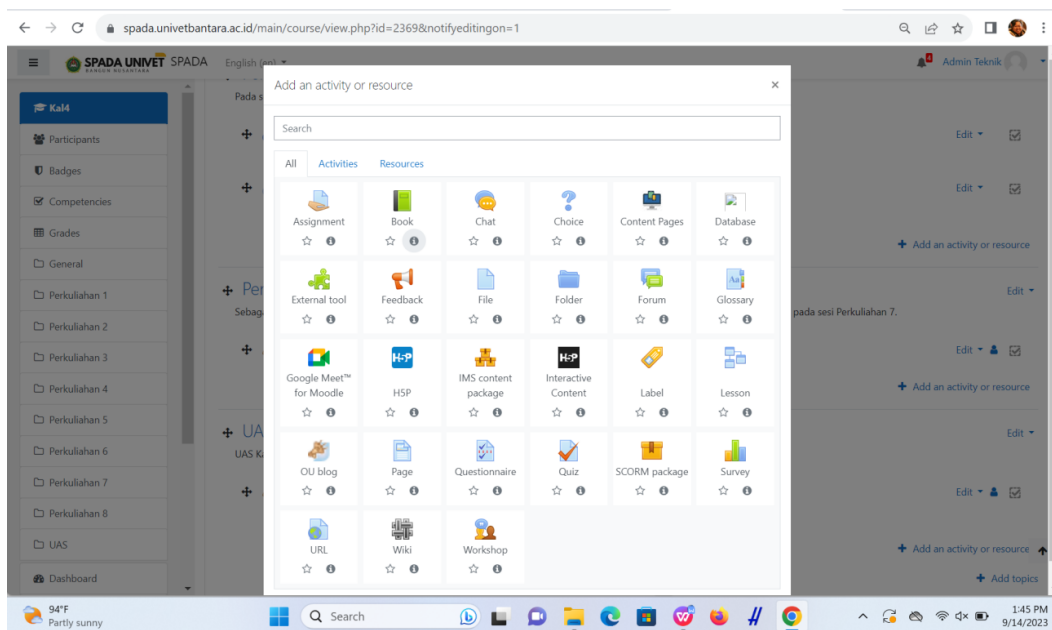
spada.univetbantara.ac.id/main/course/view.php?id=2369&notifyeditingon=1

SPADA UNIVET SPADA English (en)

Admin Teknik

Kal4
Participants
Badges
Competencies
Grades
General
Perkuliahan 1
Perkuliahan 2
Perkuliahan 3
Perkuliahan 4
Perkuliahan 5
Perkuliahan 6
Perkuliahan 7
Perkuliahan 8
UAS
Dashboard

Pada s

Per
Sebag

pada sesi Perkuliahan 7.

UA
UAS K

Edit
Edit
Add an activity or resource
Edit
Edit
Add an activity or resource
Edit
Edit
Add an activity or resource
Add topics

Add an activity or resource ×

Search

All Activities Resources

Assignment
Book
Chat
Choice
Content Pages
Database
External tool
Feedback
File
Folder
Forum
Glossary
Google Meet™ for Moodle
H5P
IMS content package
Interactive Content
Label
Lesson
OU blog
Page
Questionnaire
Quiz
SCORM package
Survey
URL
Wiki
Workshop

94°F
Partly sunny

Search

1:45 PM
9/14/2023